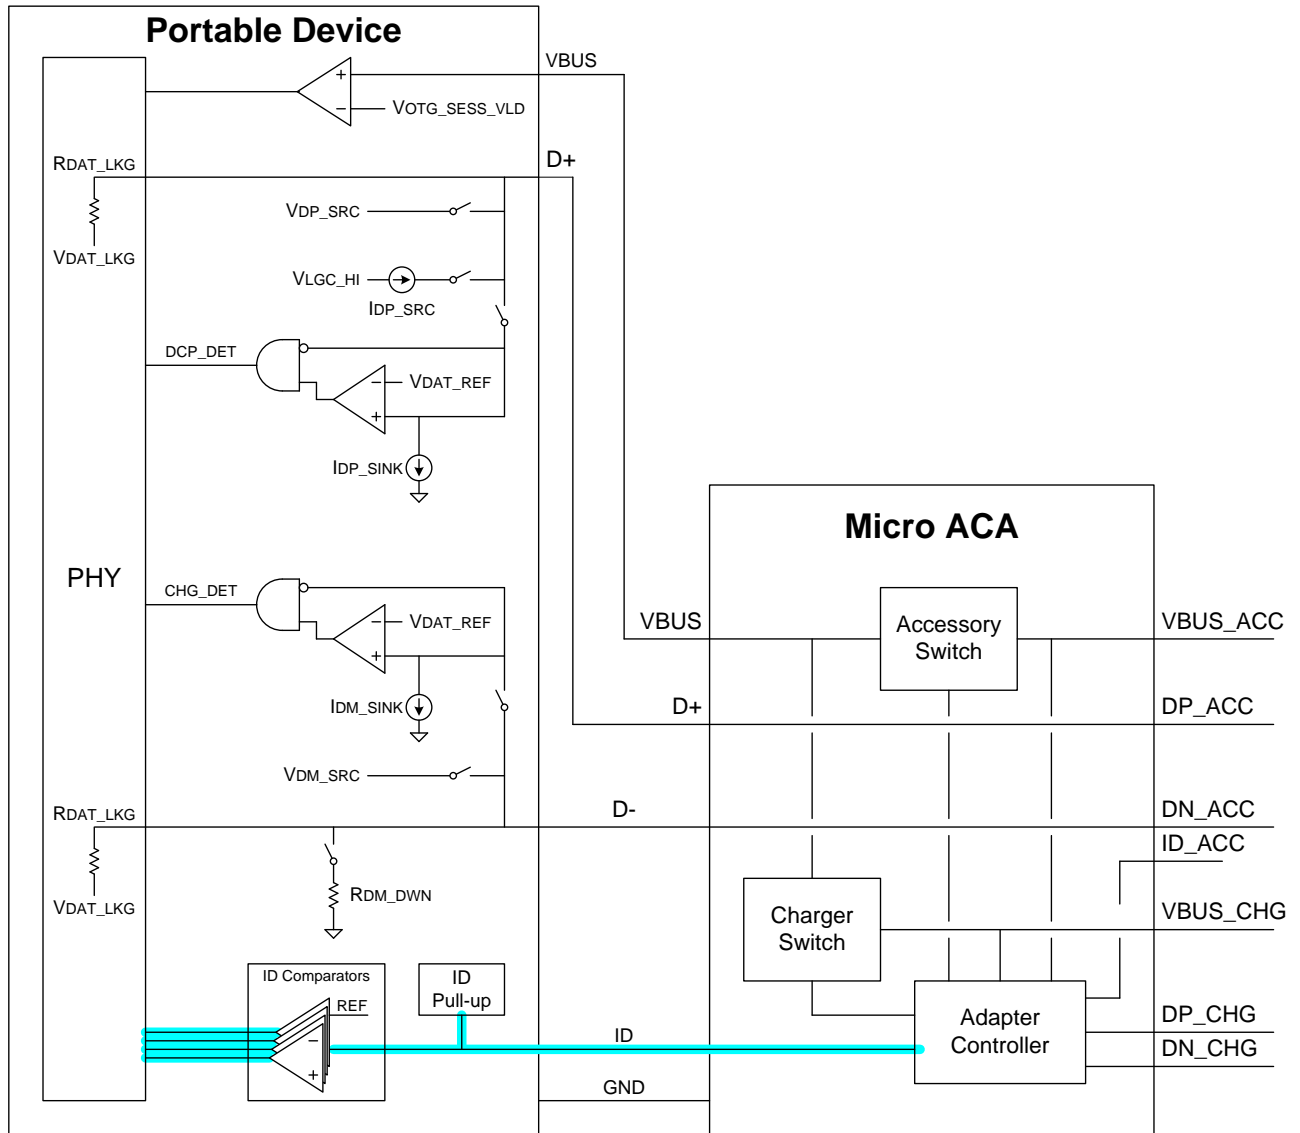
Portable Device

VBUS

+

−

VOTG_SESS_VLD

RDAT_LKG

D+

VDAT_LKG

VDP_SRC

VLGC_HI

IDP_SRC

DCP_DET

−

+

VDAT_REF

IDP_SINK

Micro ACA

PHY

CHG_DET

−

+

VDAT_REF

VBUS

Accessory Switch

VBUS_ACC

IDM_SINK

D+

DP_ACC

VDM_SRC

RDAT_LKG

D-

DN_ACC

ID_ACC

VDAT_LKG

RDM_DWN

Charger Switch

VBUS_CHG

ID Comparators

REF

−

+

ID Pull-up

ID

Adapter Controller

DP_CHG

DN_CHG

GND